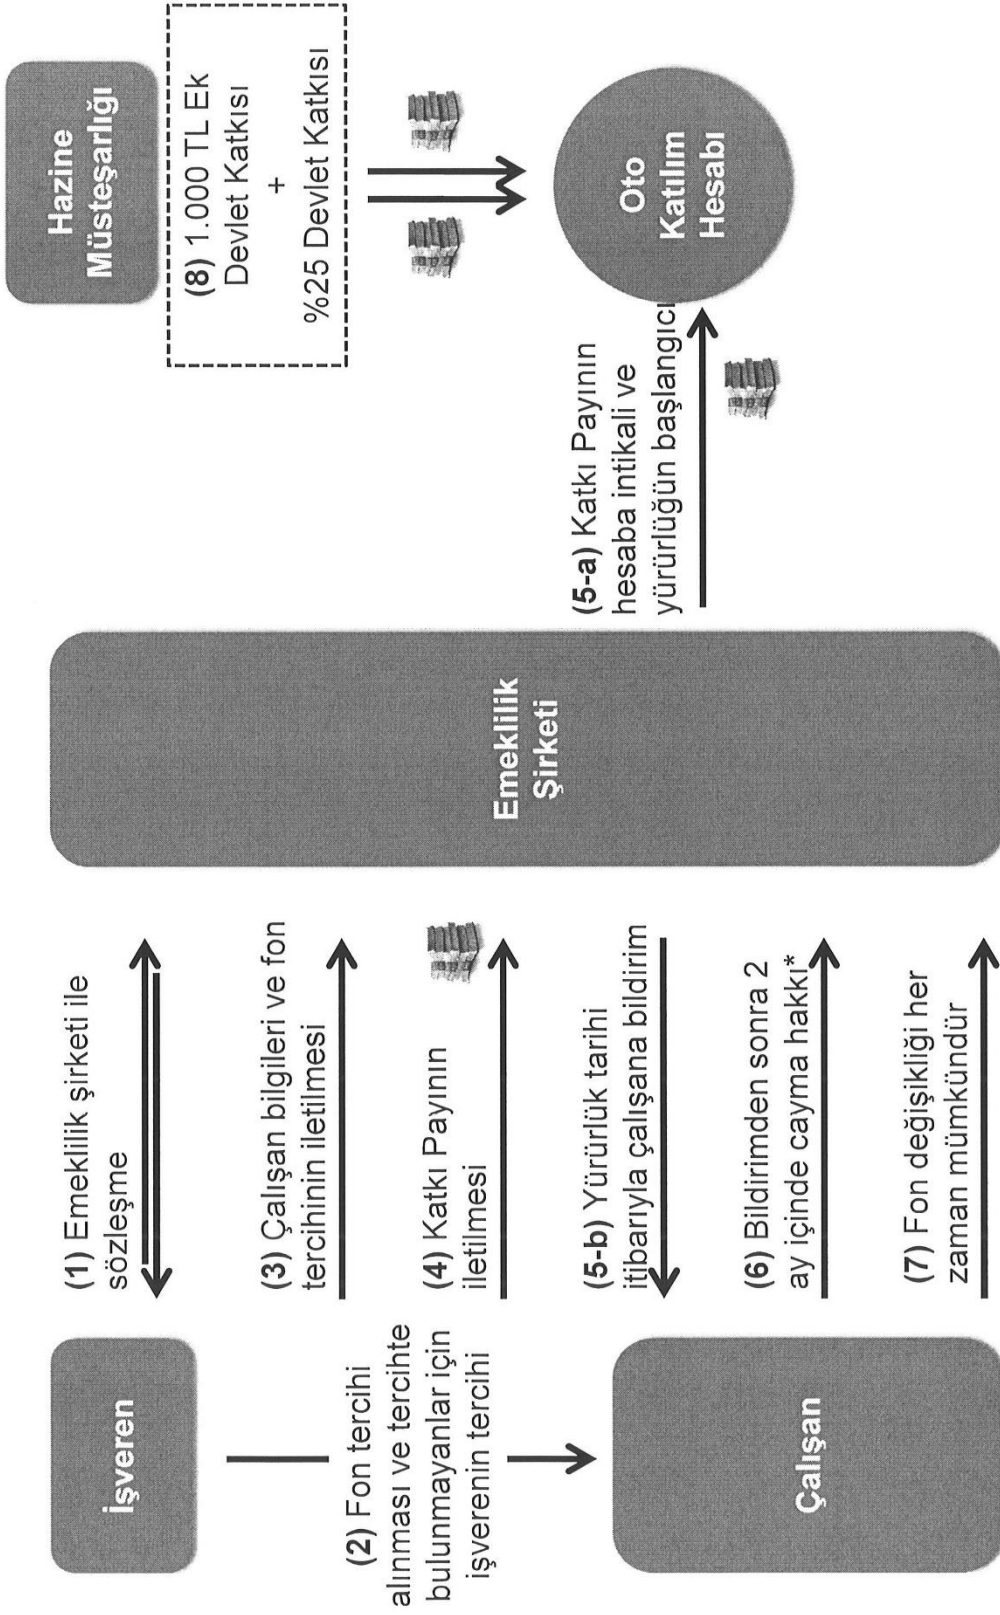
Hazine Müsteşarlığı

(8) 1.000 TL Ek Devlet Katkısı + %25 Devlet Katkısı

Oto Katılım Hesabı

(5-a) Katkı Payının hesaba intikali ve yürürlüğün başlangıcı

Emeklilik Şirketi

(1) Emeklilik şirketi ile sözleşme

(3) Çalışan bilgileri ve fon tercihinin iletilmesi

(4) Katkı Payının iletilmesi

(5-b) Yürürlük tarihi itibarıyla çalışana bildirim

(6) Bildirimden sonra 2 ay içinde cayma hakkı*

(7) Fon değişikliği her zaman mümkündür

İşveren

(2) Fon tercihi alınması ve tercihte bulunmayanlar için işverenin tercihi

Çalışan